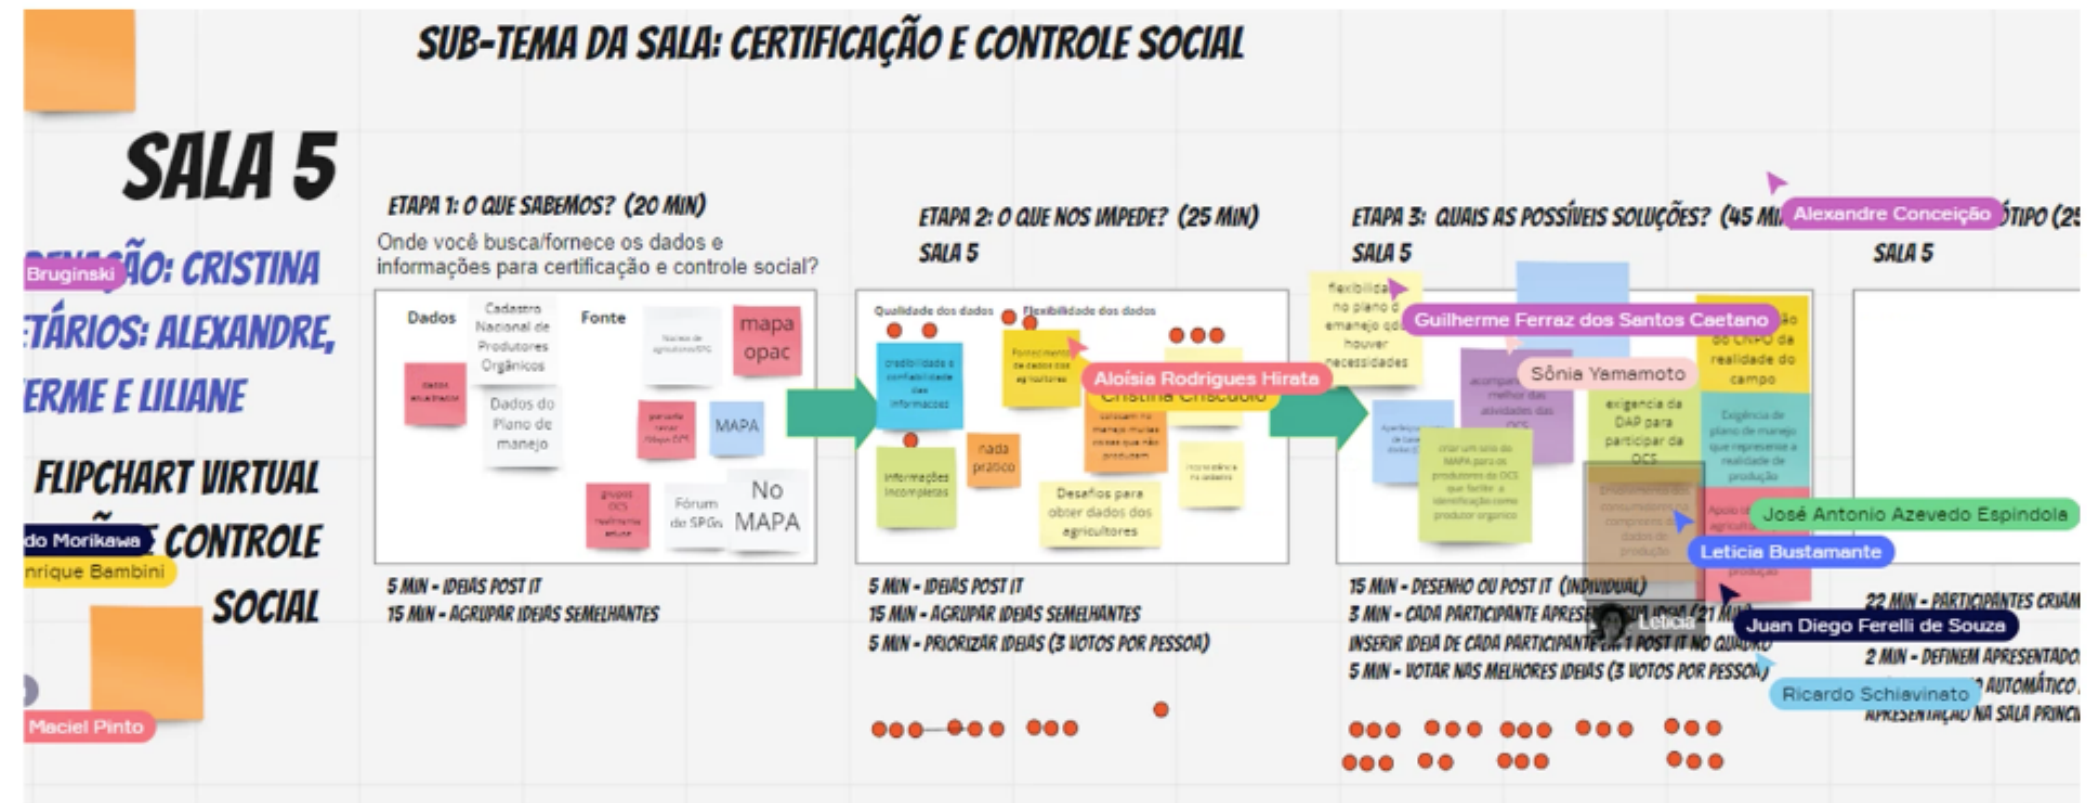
SUB-TEMA DA SALA: CERTIFICAÇÃO E CONTROLE SOCIAL

SALA 5

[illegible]ÃO: CRISTINA
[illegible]TÁRIOS: ALEXANDRE,
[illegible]ERME E LILIANE

FLIPCHART VIRTUAL
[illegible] CONTROLE
SOCIAL

Bruginski
do Morikawa
nrique Bambini
Maciel Pinto

ETAPA 1: O QUE SABEMOS? (20 MIN)
Onde você busca/fornece os dados e informações para certificação e controle social?

Dados
Cadastro Nacional de Produtores Orgânicos
Fonte
mapa opac
Dados do Plano de manejo
MAPA
Fórum do SPGs
No MAPA

5 MIN - IDEIAS POST IT
15 MIN - AGRUPAR IDEIAS SEMELHANTES

ETAPA 2: O QUE NOS IMPEDE? (25 MIN)
SALA 5

Qualidade dos dados
Flexibilidade dos dados
credibilidade e confiabilidade das informações
nada prático
informações incompletas
Desafios para obter dados dos agricultores
Aloísia Rodrigues Hirata
Cristina Criscuolo

5 MIN - IDEIAS POST IT
15 MIN - AGRUPAR IDEIAS SEMELHANTES
5 MIN - PRIORIZAR IDEIAS (3 VOTOS POR PESSOA)

ETAPA 3: QUAIS AS POSSÍVEIS SOLUÇÕES? (45 MI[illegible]
SALA 5

flexibilidade no plano de manejo quando houver necessidades
Guilherme Ferraz dos Santos Caetano
Sônia Yamamoto
exigencia da DAP para participar da OCS
do CNPO da realidade do campo
José Antonio Azevedo Espindola
Leticia Bustamante
Juan Diego Ferelli de Souza
Ricardo Schiavinato
Leticia

15 MIN - DESENHO OU POST IT (INDIVIDUAL)
3 MIN - CADA PARTICIPANTE APRES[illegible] IDEIA (21 MIN)
INSERIR IDEIA DE CADA PARTICIPANTE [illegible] 1 POST IT NO QUADRO
5 MIN - VOTAR NAS MELHORES IDEIAS (3 VOTOS POR PESSOA)

Alexandre Conceição
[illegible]ÓTIPO (25
SALA 5

22 MIN - PARTICIPANTES CRIAM
2 MIN - DEFINEM APRESENTADO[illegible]
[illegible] AUTOMÁTICO
APRESENTAÇÃO NA SALA PRINC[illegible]